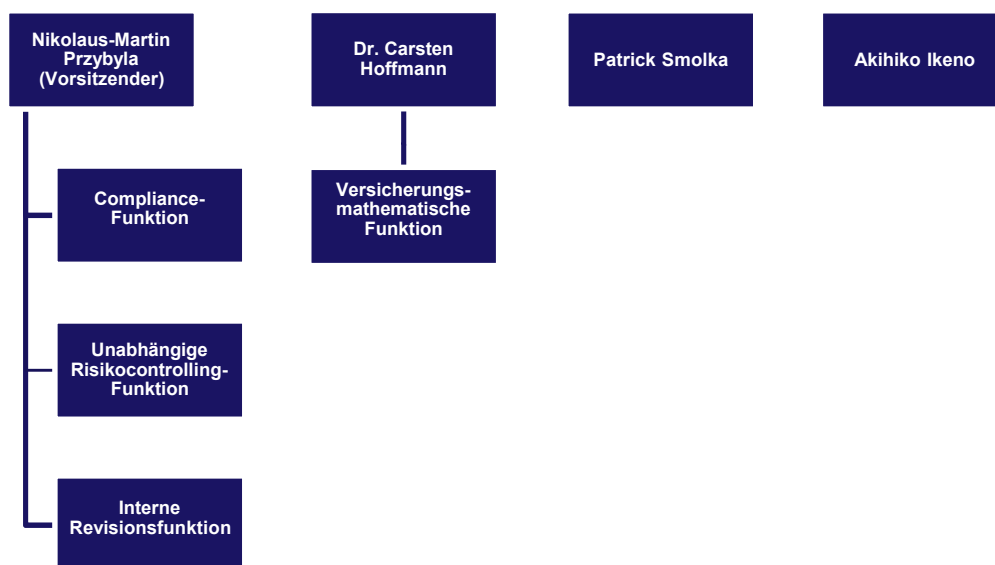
Nikolaus-Martin Przybyla (Vorsitzender)

Compliance-Funktion

Unabhängige Risikocontrolling-Funktion

Interne Revisionsfunktion

Dr. Carsten Hoffmann

Versicherungsmathematische Funktion

Patrick Smolka

Akihiko Ikeno